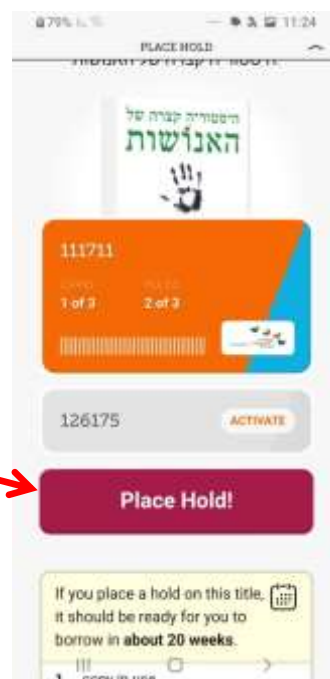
79% 11:24
PLACE HOLD
היסטוריה קצרה של האנושות

היסטוריה קצרה של
האנושות

111711
1 of 3
2 of 3

126175
ACTIVATE

Place Hold!

If you place a hold on this title, it should be ready for you to borrow in **about 20 weeks**.